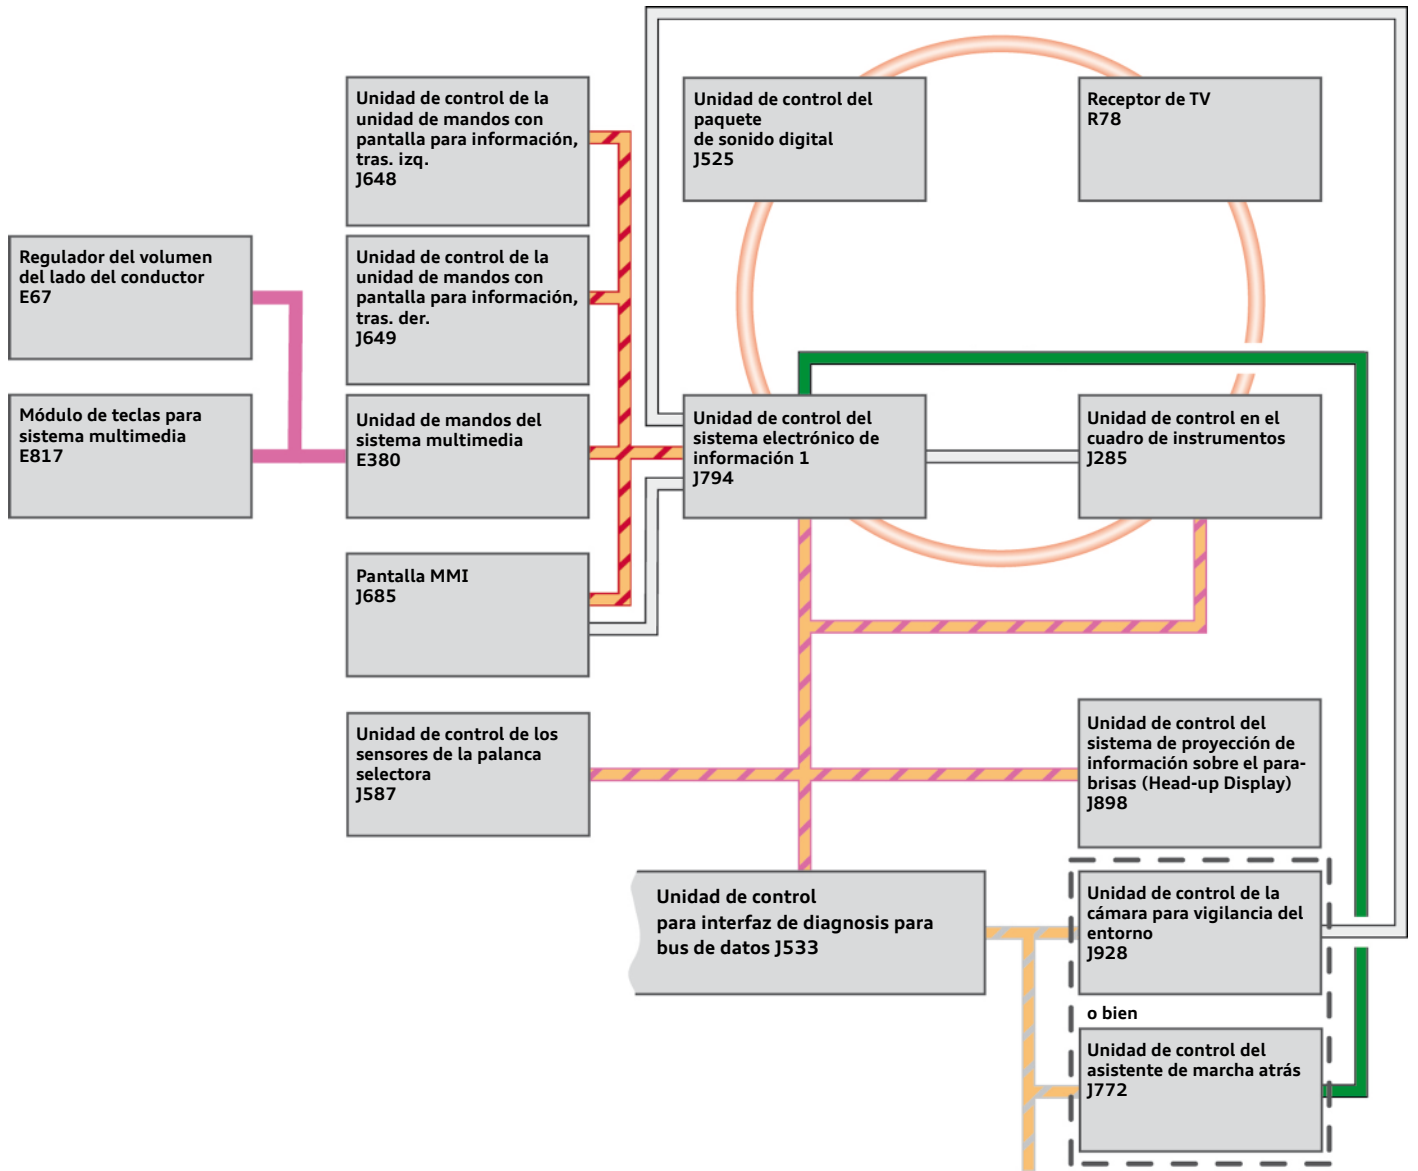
Unidad de control de la unidad de mandos con pantalla para información, tras. izq. J648

Unidad de control del paquete de sonido digital J525

Receptor de TV R78

Regulador del volumen del lado del conductor E67

Unidad de control de la unidad de mandos con pantalla para información, tras. der. J649

Módulo de teclas para sistema multimedia E817

Unidad de mandos del sistema multimedia E380

Unidad de control del sistema electrónico de información 1 J794

Unidad de control en el cuadro de instrumentos J285

Pantalla MMI J685

Unidad de control de los sensores de la palanca selectora J587

Unidad de control del sistema de proyección de información sobre el parabrisas (Head-up Display) J898

Unidad de control para interfaz de diagnosis para bus de datos J533

Unidad de control de la cámara para vigilancia del entorno J928

o bien

Unidad de control del asistente de marcha atrás J772